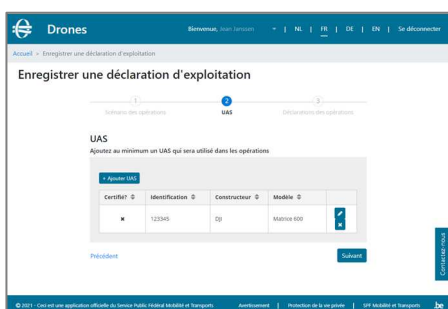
Drones

Bienvenue, Jean Janssen | NL | FR | DE | EN | Se déconnecter

Accueil » Enregistrer une déclaration d'exploitation

Enregistrer une déclaration d'exploitation

1 Scénario des opérations
2 UAS
3 Déclarations des opérations

UAS

Ajoutez au minimum un UAS qui sera utilisé dans les opérations

+ Ajouter UAS

| Certifié? | Identification | Constructeur | Modèle | |
|---|---|---|---|---|
| ✖ | 123345 | DJI | Matrice 600 | |

Précédent

Suivant

Contactez-nous

© 2021 - Ceci est une application officielle du Service Public Fédéral Mobilité et Transports. Avertissement | Protection de la vie privée | SPF Mobilité et Transports .be